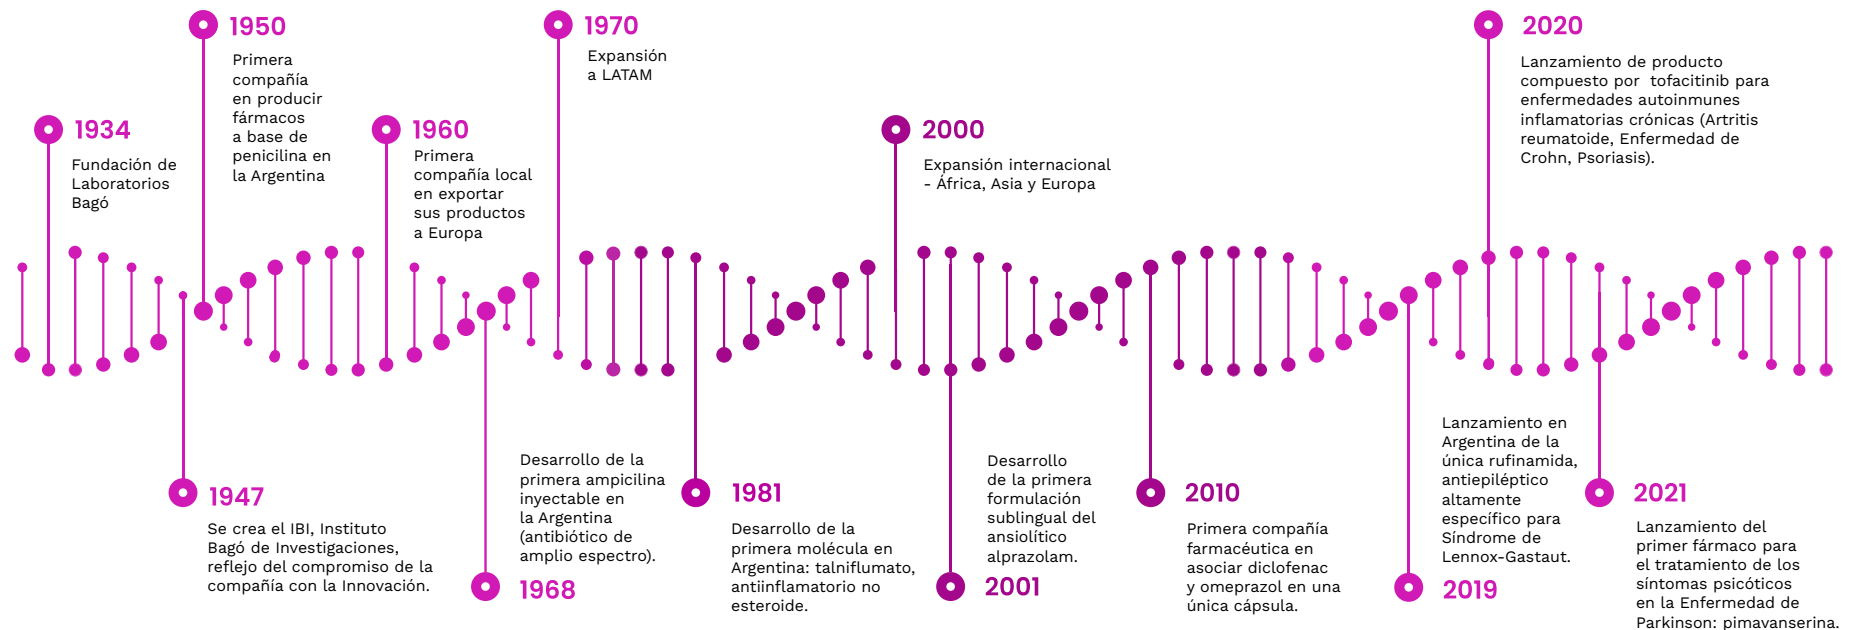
1934

Fundación de Laboratorios Bagó

1950

Primera compañía en producir fármacos a base de penicilina en la Argentina

1947

Se crea el IBI, Instituto Bagó de Investigaciones, reflejo del compromiso de la compañía con la Innovación.

1960

Primera compañía local en exportar sus productos a Europa

1968

Desarrollo de la primera ampicilina inyectable en la Argentina (antibiótico de amplio espectro).

1970

Expansión a LATAM

1981

Desarrollo de la primera molécula en Argentina: talniflumato, antiinflamatorio no esteroide.

2000

Expansión internacional - África, Asia y Europa

2001

Desarrollo de la primera formulación sublingual del ansiolítico alprazolam.

2010

Primera compañía farmacéutica en asociar diclofenac y omeprazol en una única cápsula.

2019

Lanzamiento en Argentina de la única rufinamida, antiepiléptico altamente específico para Síndrome de Lennox-Gastaut.

2020

Lanzamiento de producto compuesto por tofacitinib para enfermedades autoinmunes inflamatorias crónicas (Artritis reumatoide, Enfermedad de Crohn, Psoriasis).

2021

Lanzamiento del primer fármaco para el tratamiento de los síntomas psicóticos en la Enfermedad de Parkinson: pimavanserina.